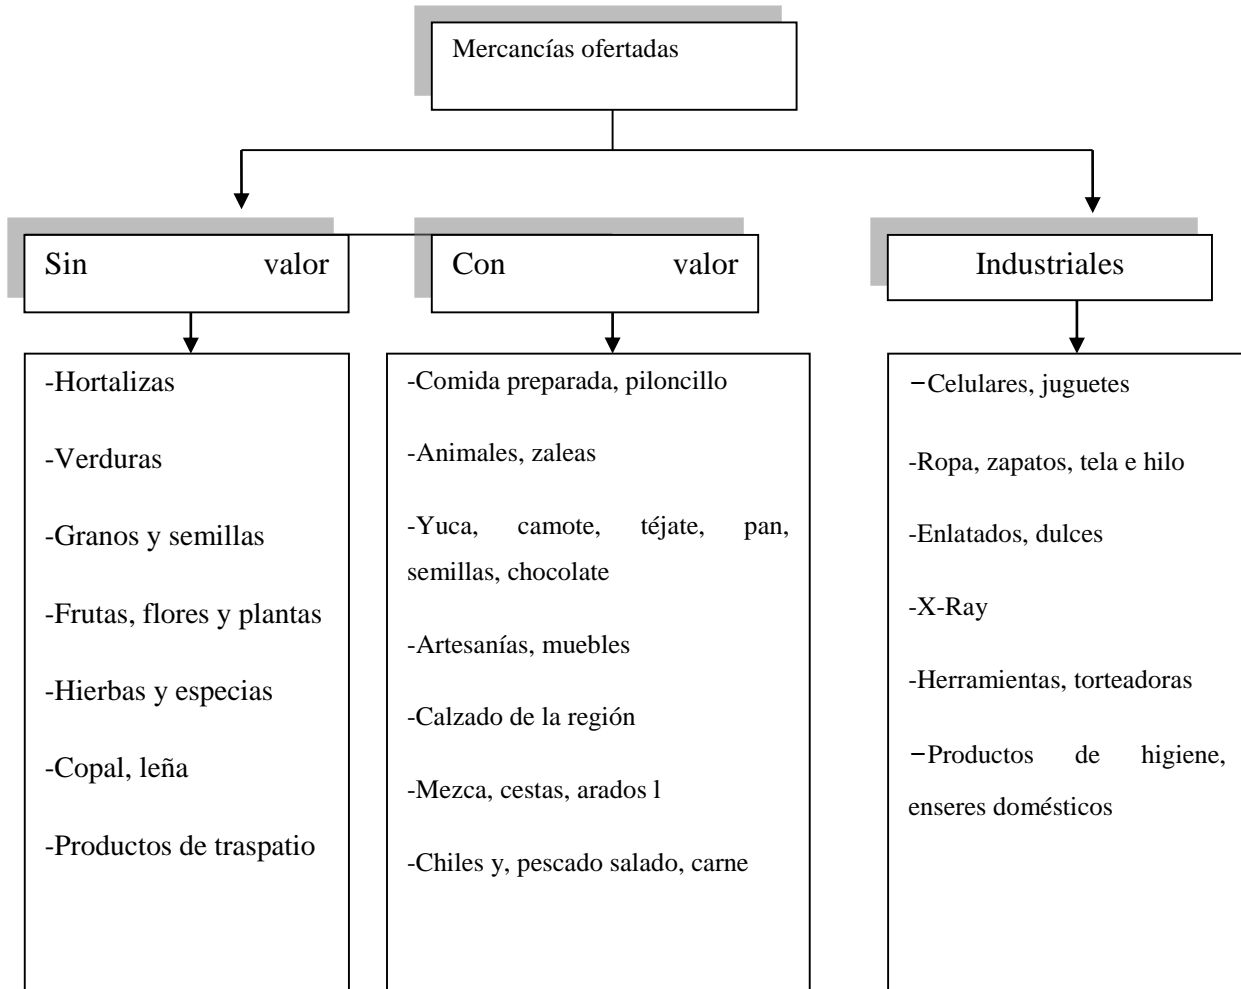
Mercancías ofertadas

Sin valor

-Hortalizas

-Verduras

-Granos y semillas

-Frutas, flores y plantas

-Hierbas y especias

-Copal, leña

-Productos de traspatio

Con valor

-Comida preparada, piloncillo

-Animales, zaleas

-Yuca, camote, téjate, pan, semillas, chocolate

-Artesanías, muebles

-Calzado de la región

-Mezca, cestas, arados l

-Chiles y, pescado salado, carne

Industriales

−Celulares, juguetes

-Ropa, zapatos, tela e hilo

-Enlatados, dulces

-X-Ray

-Herramientas, torteadoras

−Productos de higiene, enseres domésticos